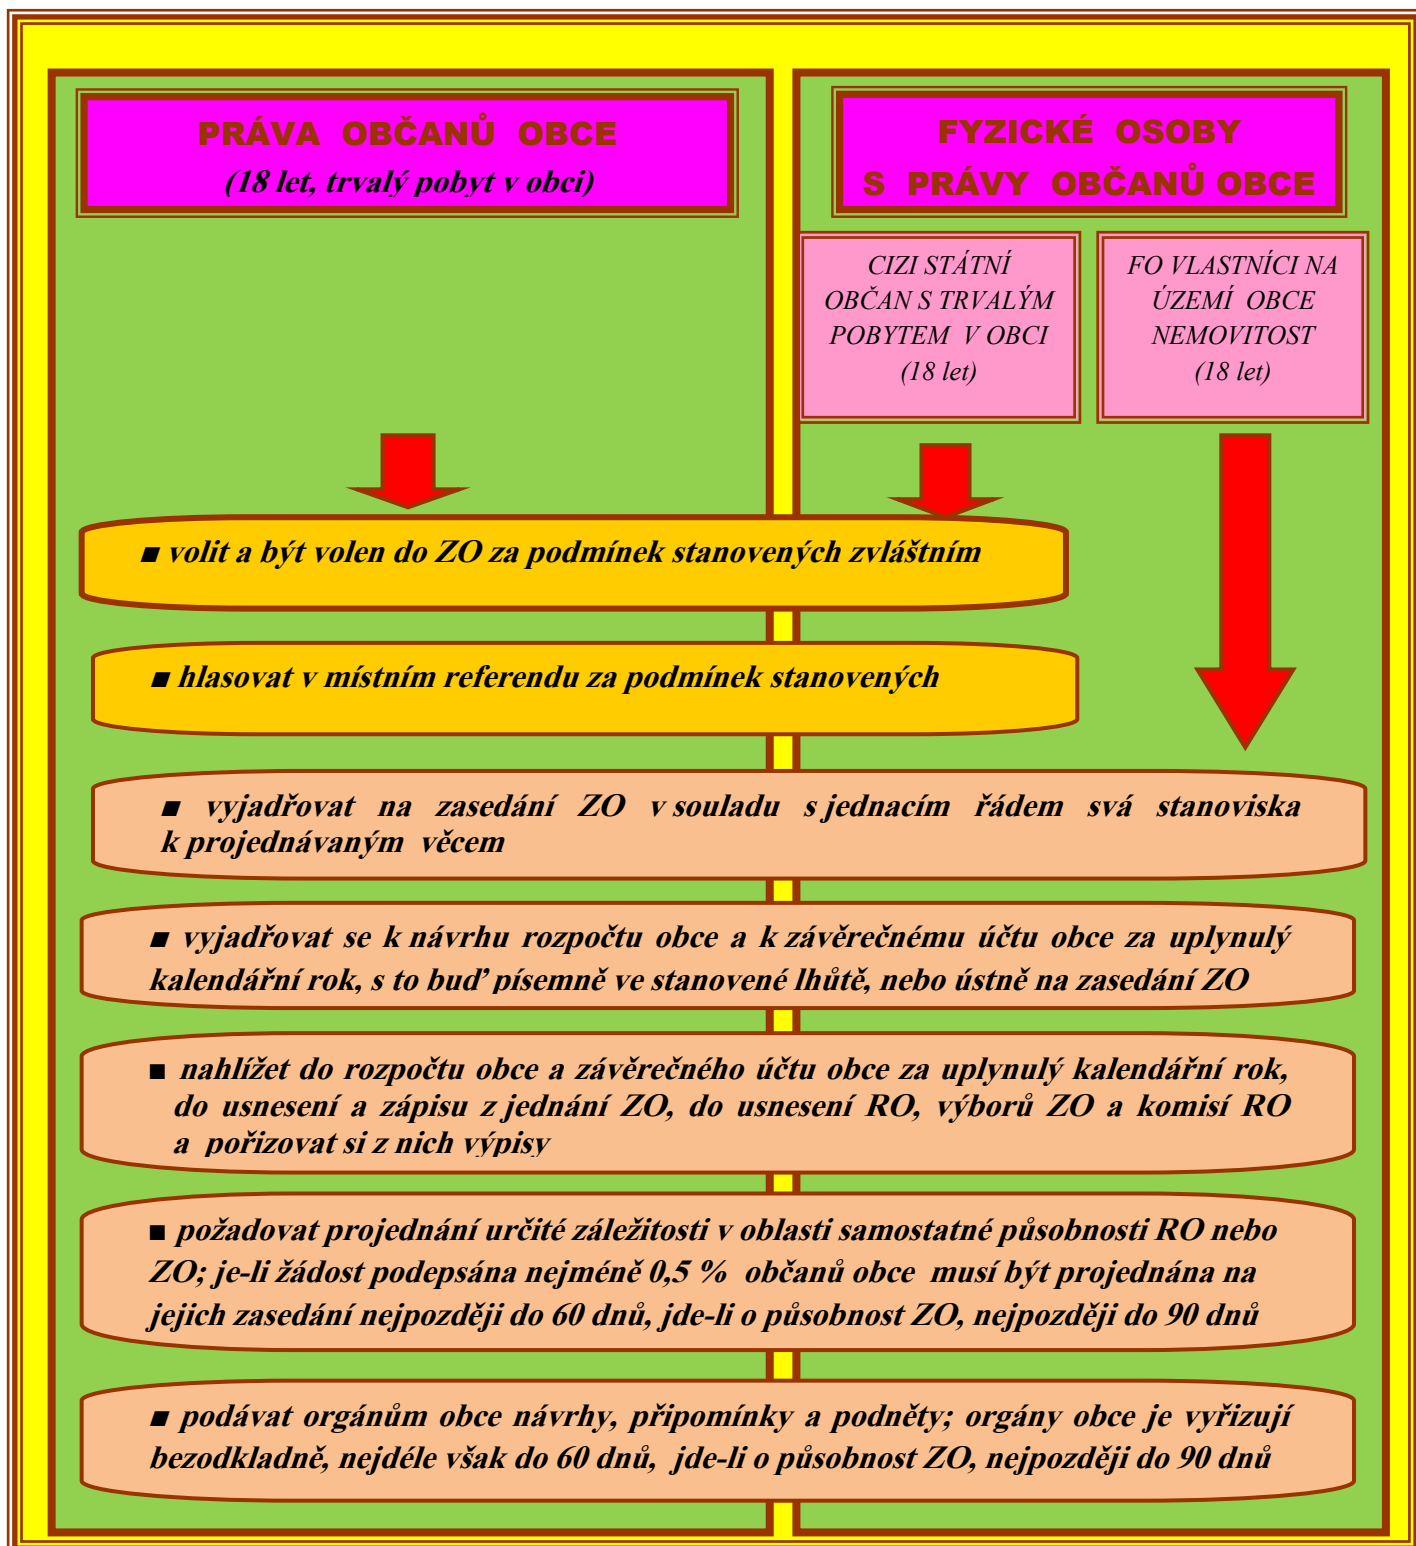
PRÁVA OBČANŮ OBCE
(18 let, trvalý pobyt v obci)

FYZICKÉ OSOBY
S PRÁVY OBČANŮ OBCE

CIZI STÁTNÍ OBČAN S TRVALÝM POBYTEM V OBCI (18 let)

FO VLASTNÍCI NA ÚZEMÍ OBCE NEMOVITOST (18 let)

■ volit a být volen do ZO za podmínek stanovených zvláštním

■ hlasovat v místním referendu za podmínek stanovených

■ vyjadřovat na zasedání ZO v souladu s jednacím řádem svá stanoviska k projednávaným věcem

■ vyjadřovat se k návrhu rozpočtu obce a k závěrečnému účtu obce za uplynulý kalendářní rok, s to buď písemně ve stanovené lhůtě, nebo ústně na zasedání ZO

■ nahlížet do rozpočtu obce a závěrečného účtu obce za uplynulý kalendářní rok, do usnesení a zápisu z jednání ZO, do usnesení RO, výborů ZO a komisí RO a pořizovat si z nich výpisy

■ požadovat projednání určité záležitosti v oblasti samostatné působnosti RO nebo ZO; je-li žádost podepsána nejméně 0,5 % občanů obce musí být projednána na jejich zasedání nejpozději do 60 dnů, jde-li o působnost ZO, nejpozději do 90 dnů

■ podávat orgánům obce návrhy, připomínky a podněty; orgány obce je vyřizují bezodkladně, nejdéle však do 60 dnů, jde-li o působnost ZO, nejpozději do 90 dnů